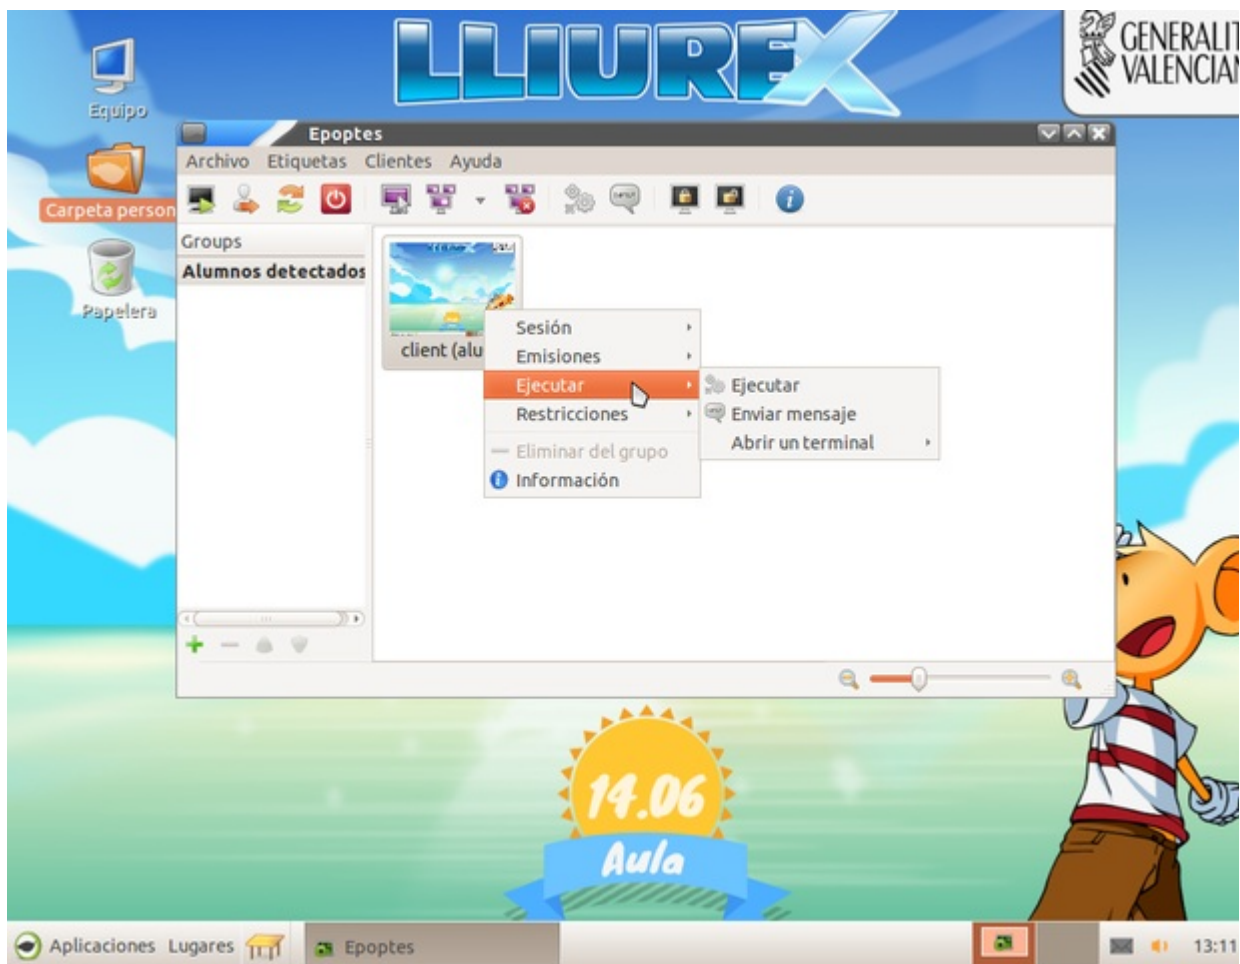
LLIUREX

GENERALIT
VALENCIAN

Equipo

Carpeta person

Papelera

Epoptes

Archivo Etiquetas Clientes Ayuda

Groups

Alumnos detectados

client (alu

Sesión
Emisiones
Ejecutar
Restricciones
Eliminar del grupo
Información

Ejecutar
Enviar mensaje
Abrir un terminal

14.06
Aula

Aplicaciones Lugares

Epoptes

13:11